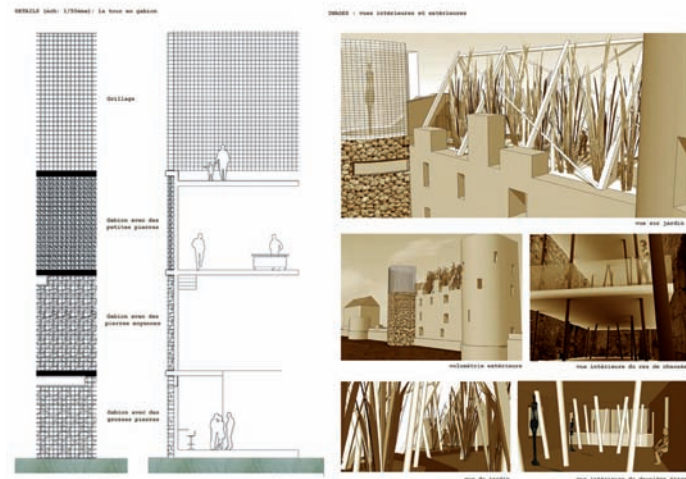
DETAILS (ech: 1/50eme): La tour en gabion

Grillage

Gabion avec des petites pierres

Gabion avec des pierres moyennes

Gabion avec des grosses pierres

IMAGES : vues intérieures et extérieures

vue sur jardin

volumétrie extérieure

vue intérieure du rez de chaussée

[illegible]

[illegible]